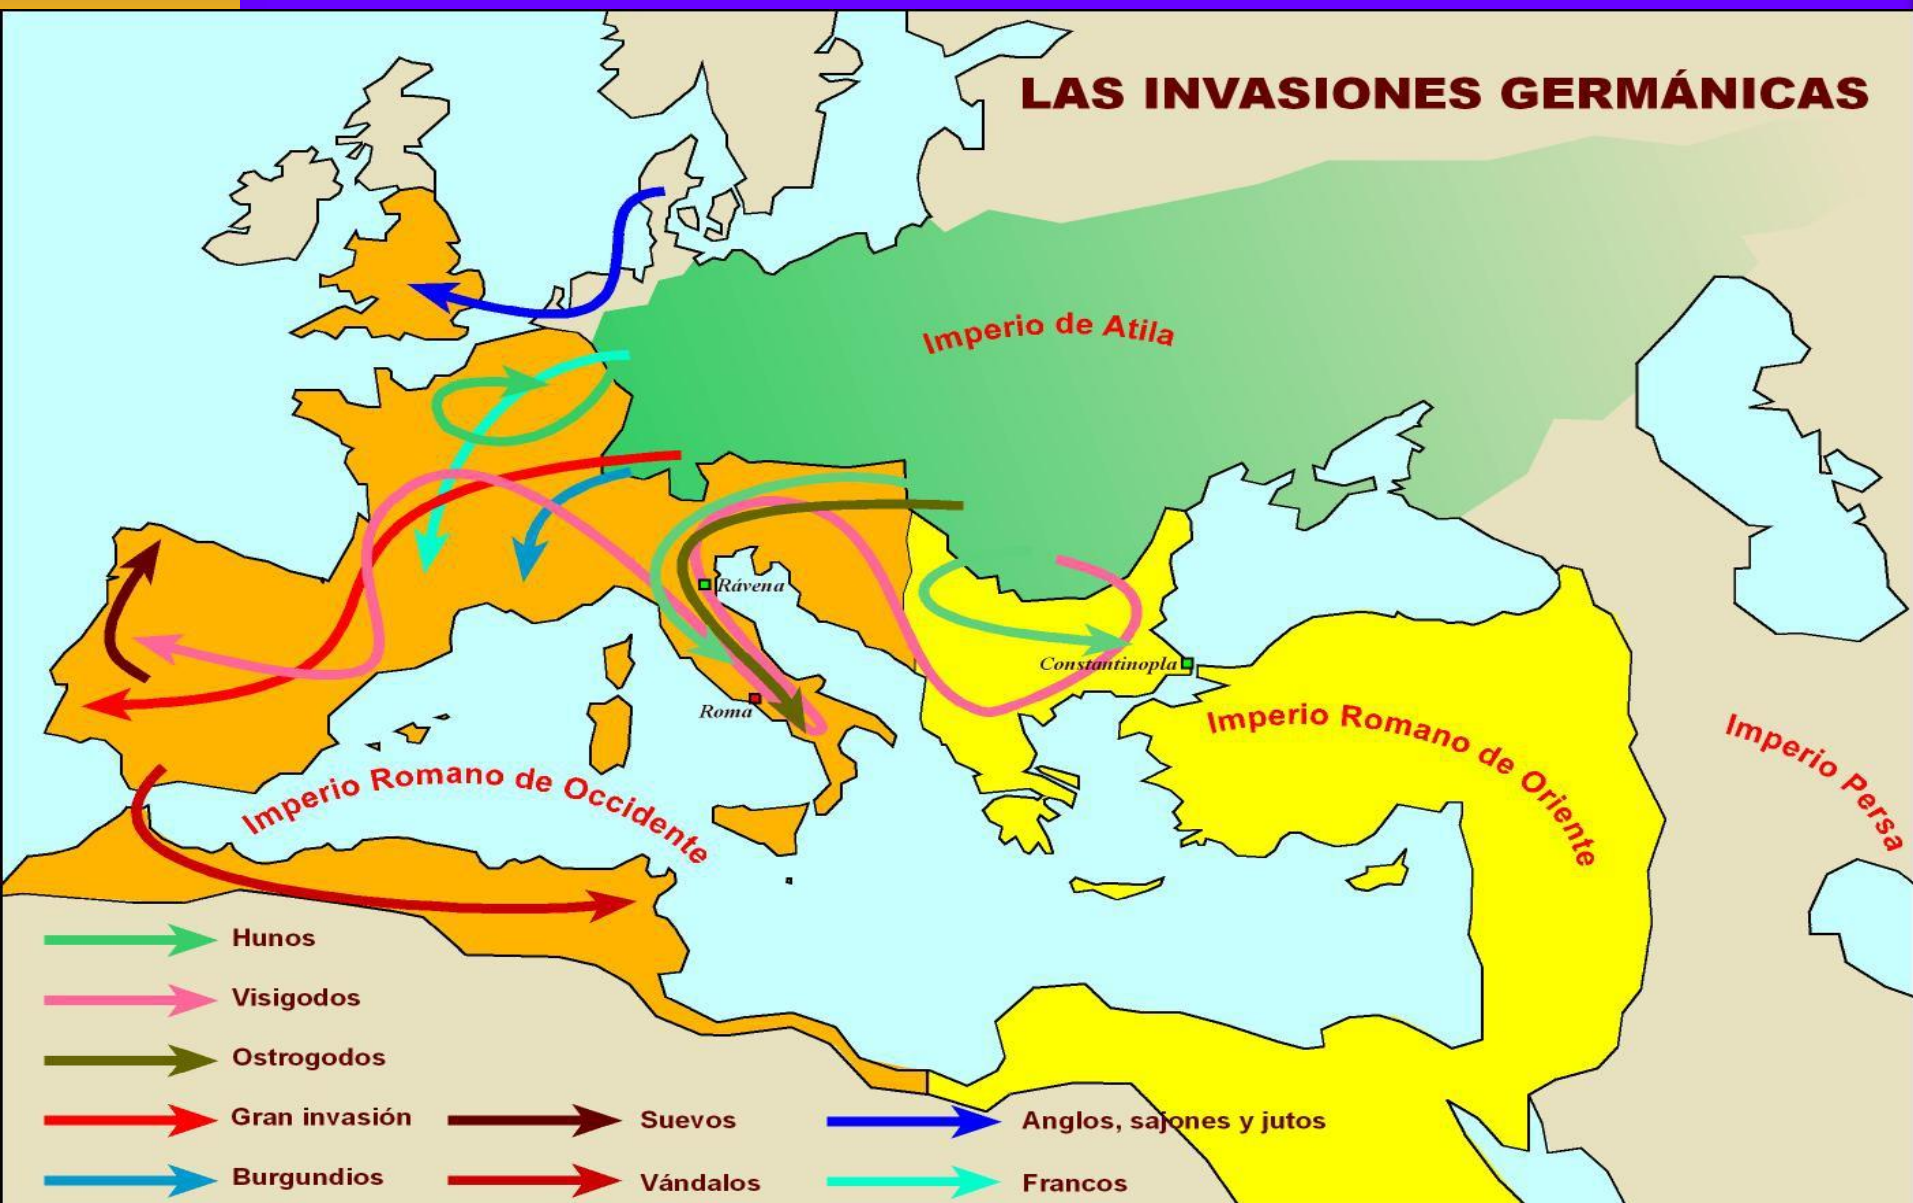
LAS INVASIONES GERMÁNICAS

Imperio de Atila

Rávena

Constantinopla

Roma

Imperio Romano de Oriente

Imperio Persa

Imperio Romano de Occidente

Hunos

Visigodos

Ostrogodos

Gran invasión

Suevos

Anglos, sajones y jutos

Burgundios

Vándalos

Francos